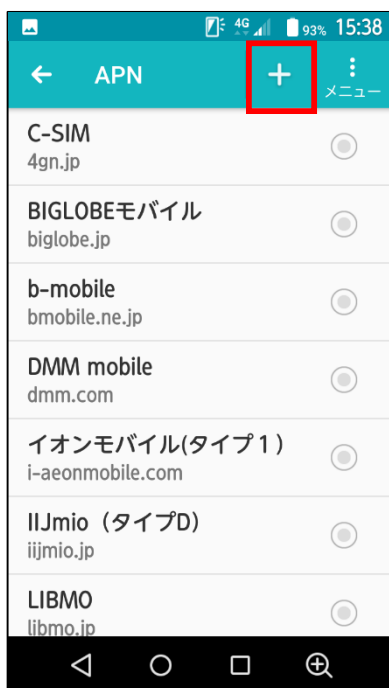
4G 93% 15:38

APN

+

メニュー

C-SIM
4gn.jp

BIGLOBEモバイル
biglobe.jp

b-mobile
bmobile.ne.jp

DMM mobile
dmm.com

イオンモバイル(タイプ１)
i-aeonmobile.com

IIJmio（タイプD）
iijmio.jp

LIBMO
libmo.jp